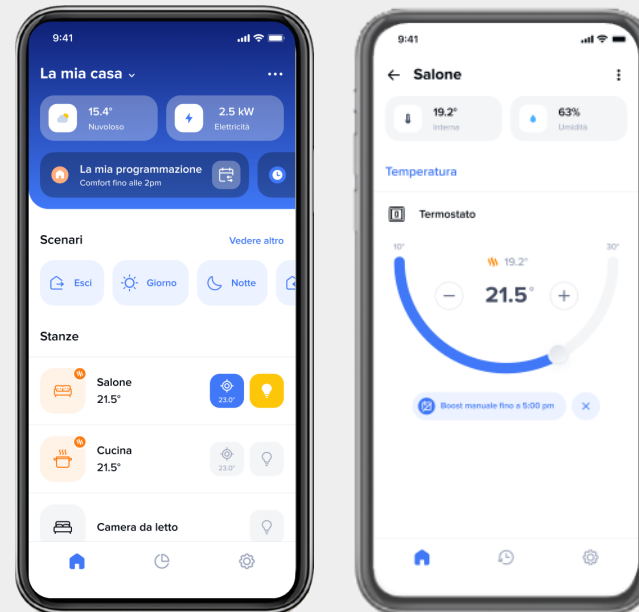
9:41

La mia casa

15.4°
Nuvoloso

2.5 kW
Elettricità

La mia programmazione
Comfort fino alle 2pm

Scenari
Vedere altro

Esci
Giorno
Notte

Stanze

Salone
21.5°
23.0°

Cucina
21.5°
23.0°

Camera da letto

9:41

Salone

19.2°
Interna

63%
Umidità

Temperatura

Termostato

10°
30°
19.2°
21.5°

Boost manuale fino a 5:00 pm